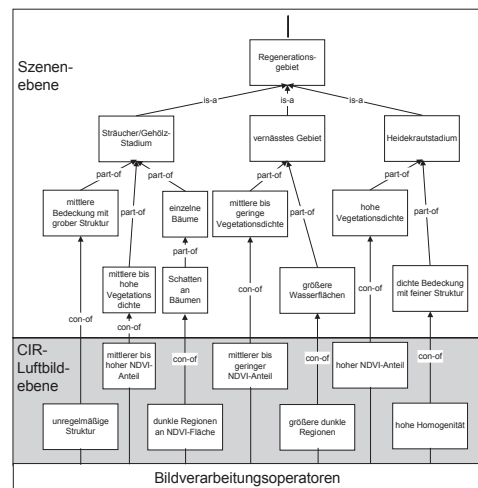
Szenenebene

Regenerationsgebiet

is-a
is-a
is-a

Sträucher/Gehölz-Stadium

vernässtes Gebiet

Heidekrautstadium

part-of
part-of
part-of
part-of
part-of
part-of
part-of

mittlere Bedeckung mit grober Struktur

einzelne Bäume

mittlere bis geringe Vegetationsdichte

hohe Vegetationsdichte

mittlere bis hohe Vegetations dichte

Schatten an Bäumen

größere Wasserflächen

dichte Bedeckung mit feiner Struktur

con-of
con-of
con-of
con-of
con-of
con-of
con-of
con-of

CIR-Luftbildebene

mittlerer bis hoher NDVI-Anteil

mittlerer bis geringer NDVI-Anteil

hoher NDVI-Anteil

unregelmäßige Struktur

dunkle Regionen an NDVI-Fläche

größere dunkle Regionen

hohe Homogenität

Bildverarbeitungsoperatoren